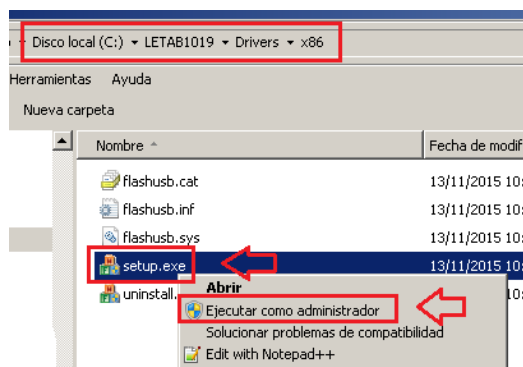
Disco local (C:) ▸ LETAB1019 ▸ Drivers ▸ x86

Herramientas Ayuda

Nueva carpeta

| Nombre | Fecha de modif |
|---|---|
| flashusb.cat | 13/11/2015 10: |
| flashusb.inf | 13/11/2015 10: |
| flashusb.sys | 13/11/2015 10: |
| setup.exe | 13/11/2015 10: |
| uninstall. | 13/11/2015 10: |

Abrir
Ejecutar como administrador
Solucionar problemas de compatibilidad
Edit with Notepad++